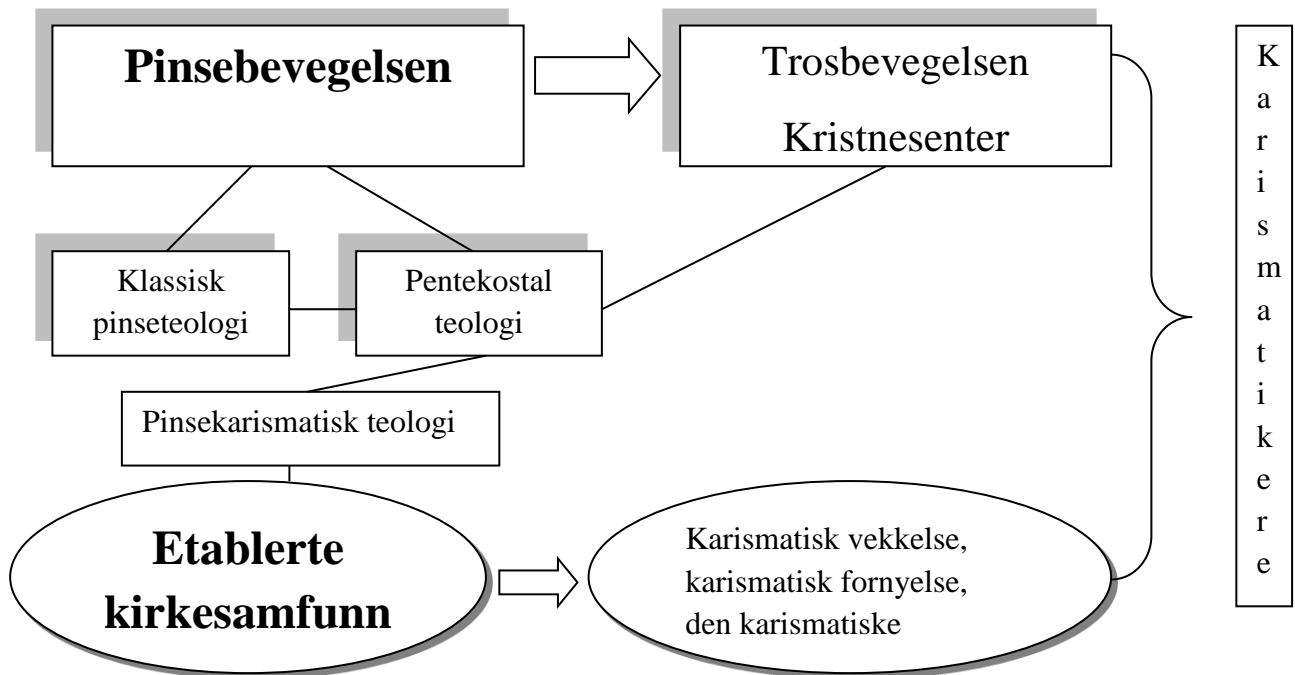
Pinsebevegelsen

Trosbevegelsen

Kristnesenter

Klassisk pinseteologi

Pentekostal teologi

Pinsekarismatisk teologi

Etablerte kirkesamfunn

Karismatisk vekkelse, karismatisk fornyelse, den karismatiske

K a r i s m a t i k e r e